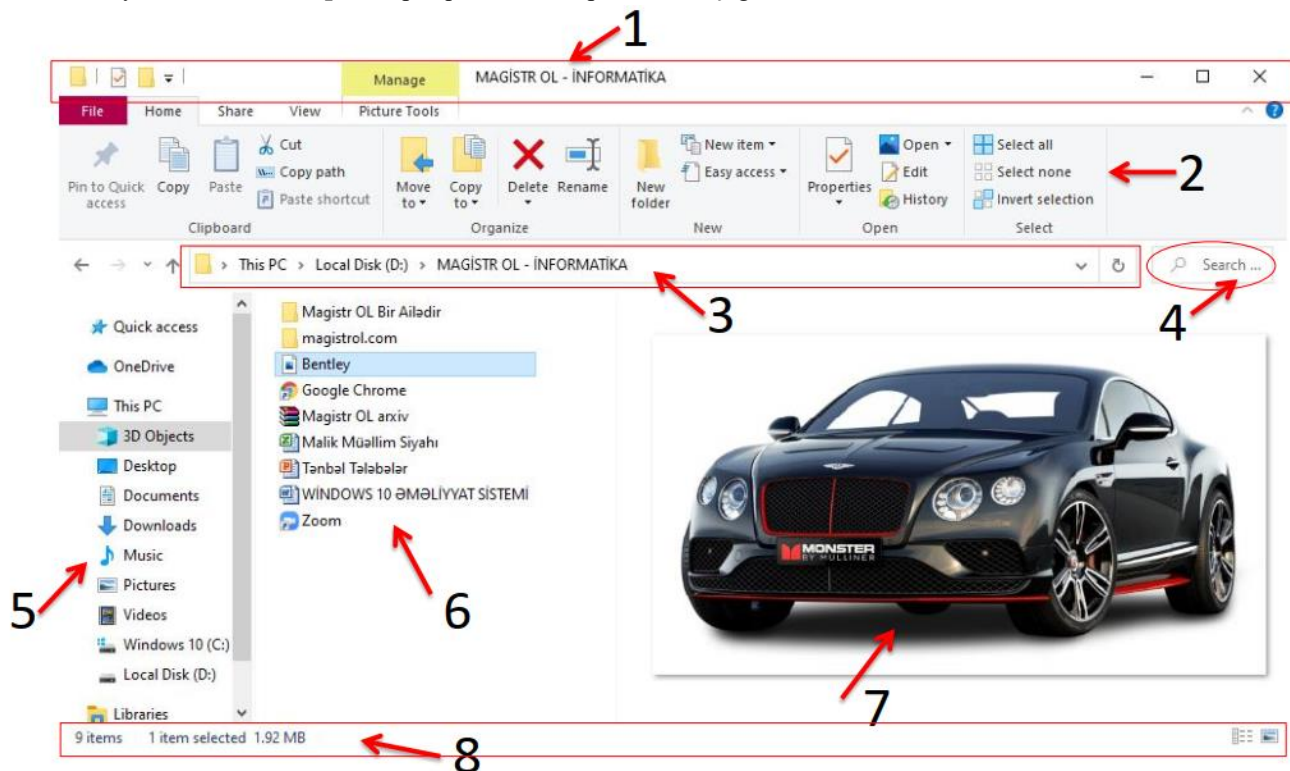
1

Manage MAGİSTR OL - İNFORMATİKA

File Home Share View Picture Tools

Pin to Quick access Copy Paste Cut Copy path Paste shortcut
Clipboard

Move to Copy to Delete Rename
Organize

New folder New item Easy access
New

Properties Open Edit History
Open

Select all Select none Invert selection
Select

2

This PC > Local Disk (D:) > MAGİSTR OL - İNFORMATİKA

Search ...

3

4

Quick access
OneDrive
This PC
3D Objects
Desktop
Documents
Downloads
Music
Pictures
Videos
Windows 10 (C:)
Local Disk (D:)
Libraries

Magistr OL Bir Ailədir
magistrol.com
Bentley
Google Chrome
Magistr OL arxiv
Malik Müəllim Siyahı
Tənbəl Tələbələr
WİNDOWS 10 ƏMƏLİYYAT SİSTEMİ
Zoom

MONSTER BY MULLINER

5

6

7

9 items 1 item selected 1.92 MB

8